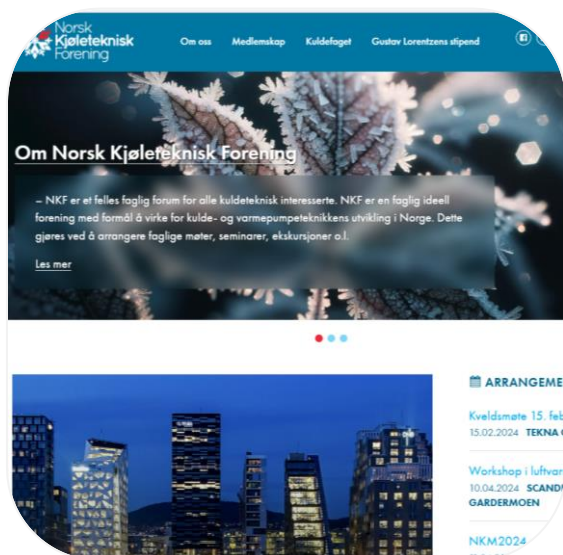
Norsk Kjøleteknisk Forening

Om oss Medlemskap Kuldefaget Gustav Lorentzens stipend

Om Norsk Kjøleteknisk Forening

– NKF er et felles faglig forum for alle kuldeteknisk interesserte. NKF er en faglig ideell forening med formål å virke for kulde- og varmepumpeteknikkens utvikling i Norge. Dette gjøres ved å arrangere faglige møter, seminarer, ekskursjoner o.l.

Les mer

ARRANGEME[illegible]

Kveldsmøte 15. feb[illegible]
15.02.2024 TEKNA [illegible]

Workshop i luftvar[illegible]
10.04.2024 SCAND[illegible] GARDERMOEN

NKM2024